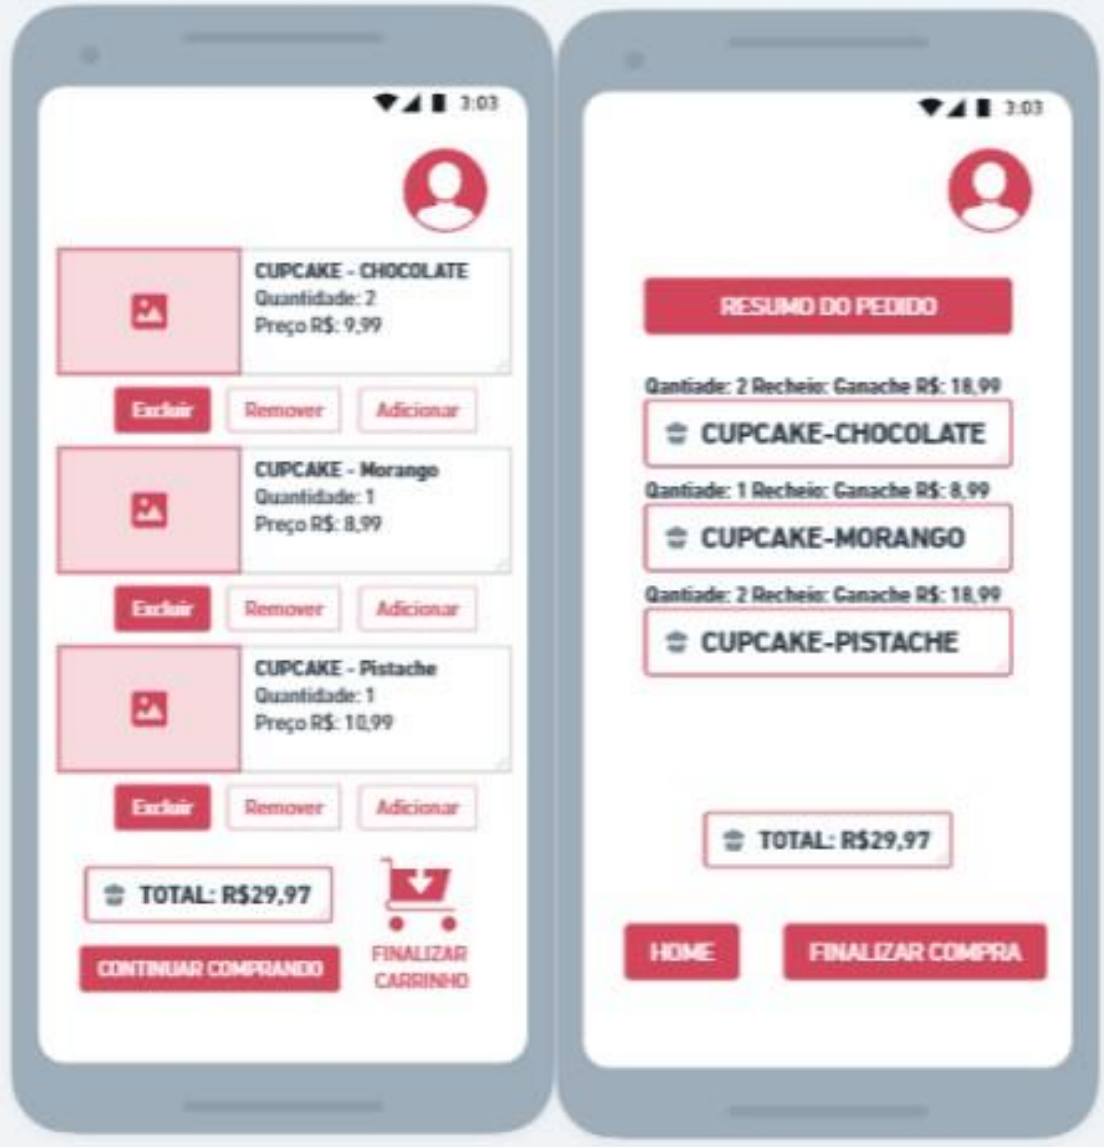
3:03

CUPCAKE - CHOCOLATE
Quantidade: 2
Preço R$: 9,99

Excluir Remover Adicionar

CUPCAKE - Morango
Quantidade: 1
Preço R$: 8,99

Excluir Remover Adicionar

CUPCAKE - Pistache
Quantidade: 1
Preço R$: 10,99

Excluir Remover Adicionar

TOTAL: R$29,97

CONTINUAR COMPRANDO

FINALIZAR CARRINHO

3:03

RESUMO DO PEDIDO

Qantiade: 2 Recheio: Ganache R$: 18,99
CUPCAKE-CHOCOLATE

Qantiade: 1 Recheio: Ganache R$: 8,99
CUPCAKE-MORANGO

Qantiade: 2 Recheio: Ganache R$: 18,99
CUPCAKE-PISTACHE

TOTAL: R$29,97

HOME

FINALIZAR COMPRA